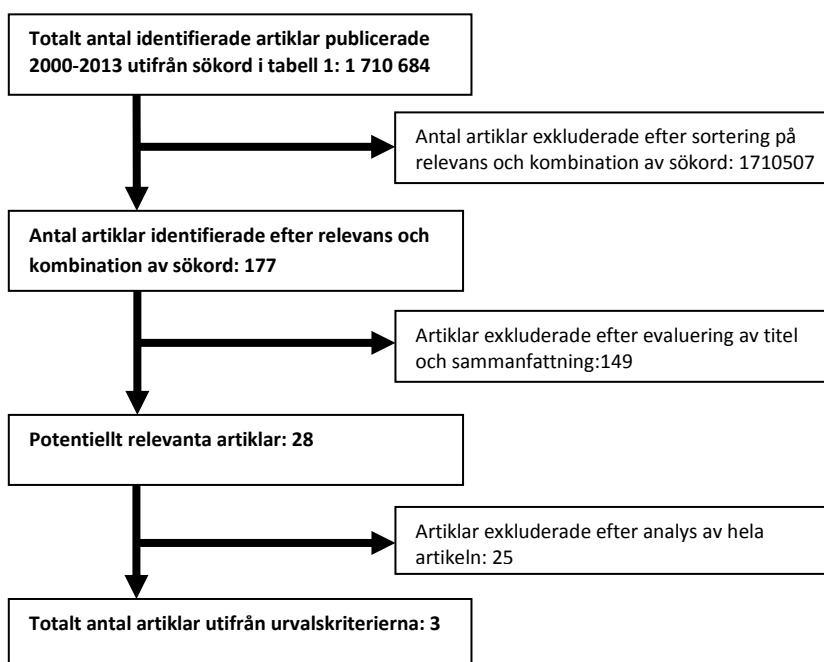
Totalt antal identifierade artiklar publicerade 2000-2013 utifrån sökord i tabell 1: 1 710 684

Antal artiklar exkluderade efter sortering på relevans och kombination av sökord: 1710507

Antal artiklar identifierade efter relevans och kombination av sökord: 177

Artiklar exkluderade efter evaluering av titel och sammanfattning:149

Potentiellt relevanta artiklar: 28

Artiklar exkluderade efter analys av hela artikeln: 25

Totalt antal artiklar utifrån urvalskriterierna: 3